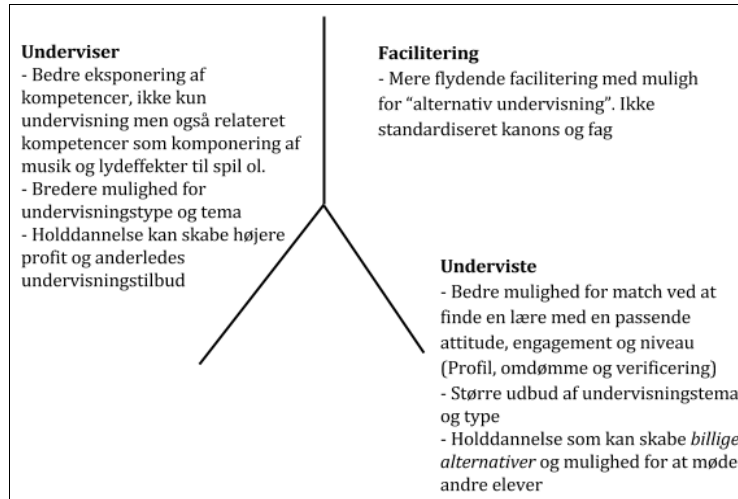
**Underviser**
- Bedre eksponering af kompetencer, ikke kun undervisning men også relateret kompetencer som komponering af musik og lydeffekter til spil ol.
- Bredere mulighed for undervisningstype og tema
- Holddannelse kan skabe højere profit og anderledes undervisningstilbud

**Facilitering**
- Mere flydende facilitering med muligh for "alternativ undervisning". Ikke standardiseret kanons og fag

**Underviste**
- Bedre mulighed for match ved at finde en lære med en passende attitude, engagement og niveau (Profil, omdømme og verificering)
- Større udbud af undervisningstema og type
- Holddannelse som kan skabe *billige alternativer* og mulighed for at møde andre elever